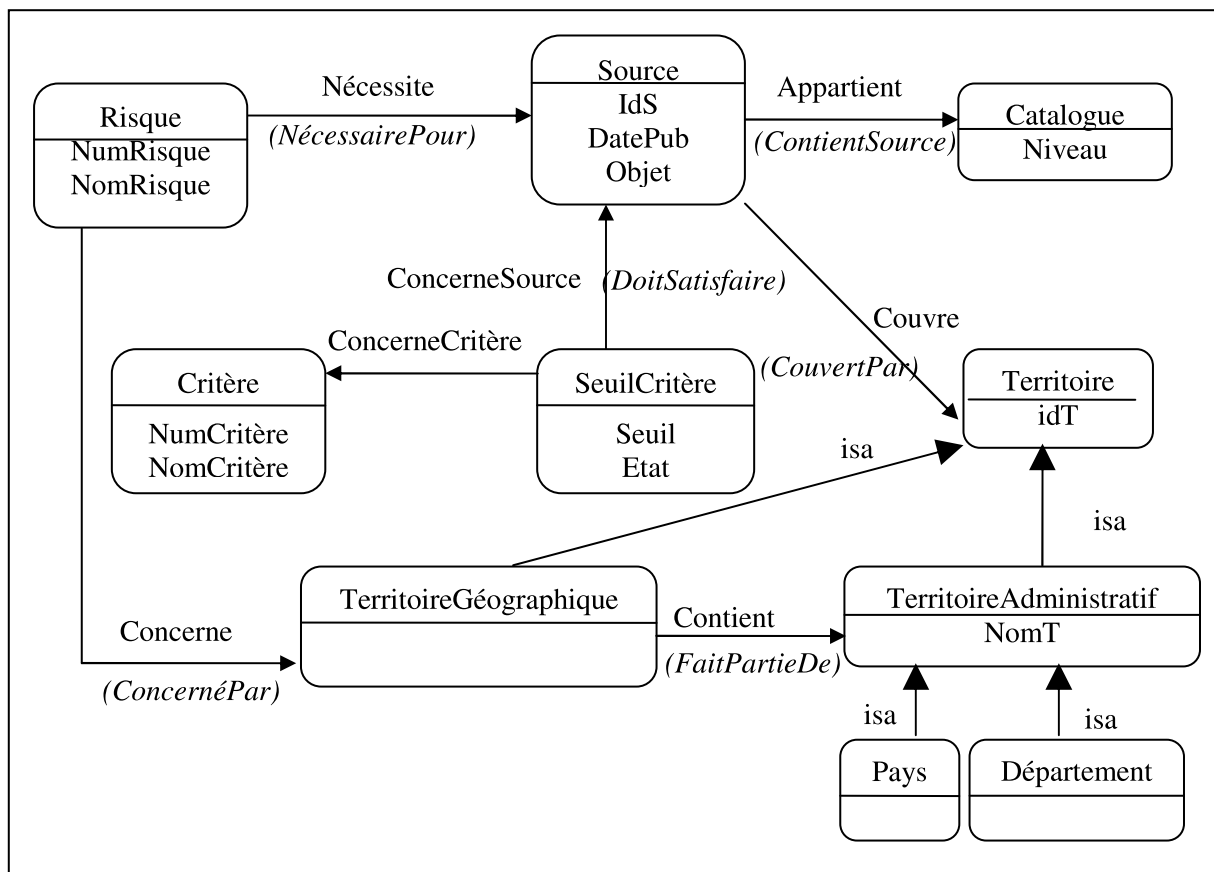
Risque
NumRisque
NomRisque

Nécessite
(NécessairePour)

Source
IdS
DatePub
Objet

Appartient
(ContientSource)

Catalogue
Niveau

ConcerneSource
(DoitSatisfaire)

Couvre
(CouvertPar)

ConcerneCritère

Critère
NumCritère
NomCritère

SeuilCritère
Seuil
Etat

Territoire
idT

isa

isa

TerritoireGéographique

Contient
(FaitPartieDe)

TerritoireAdministratif
NomT

Concerne
(ConcernéPar)

isa

isa

Pays

Département